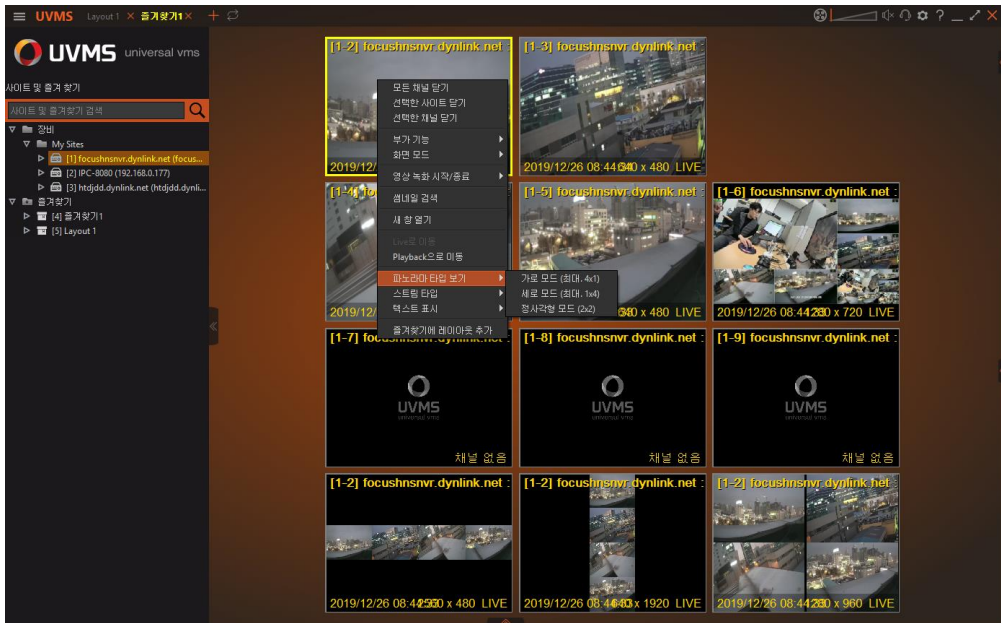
UVMS Layout 1 × 즐겨찾기1 × +

UVMS universal vms

사이트 및 즐겨 찾기

사이트 및 즐겨찾기 검색

장비
My Sites
[1] focushnsnvr.dynlink.net (focus...
[2] IPC-8080 (192.168.0.177)
[3] htdjdd.dynlink.net (htdjdd.dynli...
즐겨찾기
[4] 즐겨찾기1
[5] Layout 1

[1-2] focushnsnvr.dynlink.net
2019/12/
[1-3] focushnsnvr.dynlink.net
2019/12/26 08:44:53 640 x 480 LIVE

모든 채널 닫기
선택한 사이트 닫기
선택한 채널 닫기
부가 기능
화면 모드
영상 녹화 시작/종료
썸네일 검색
새 창 열기
Live로 이동
Playback으로 이동
파노라마 타입 보기
스트림 타입
텍스트 표시
즐겨찾기에 레이아웃 추가

가로 모드 (최대. 4x1)
세로 모드 (최대. 1x4)
정사각형 모드 (2x2)

[1-4]
2019/12/
[1-5] focushnsnvr.dynlink.net
640 x 480 LIVE
[1-6] focushnsnvr.dynlink.net
2019/12/26 08:44:53 1280 x 720 LIVE

[1-7] focushnsnvr.dynlink.net
UVMS
채널 없음
[1-8] focushnsnvr.dynlink.net
UVMS
채널 없음
[1-9] focushnsnvr.dynlink.net
UVMS
채널 없음

[1-2] focushnsnvr.dynlink.net
2019/12/26 08:44:53 2560 x 480 LIVE
[1-2] focushnsnvr.dynlink.net
2019/12/26 08:44:53 640 x 1920 LIVE
[1-2] focushnsnvr.dynlink.net
2019/12/26 08:44:53 1280 x 960 LIVE